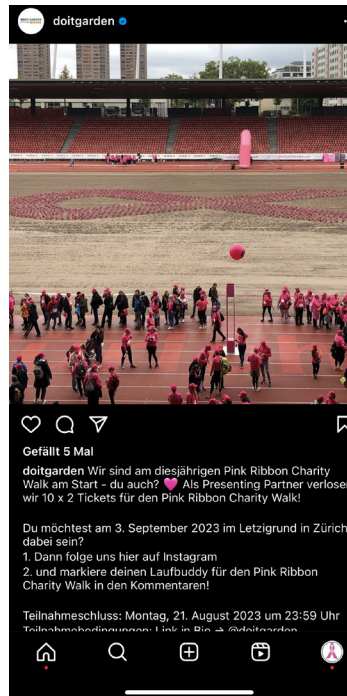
doitgarden

Gefällt 5 Mal

doitgarden Wir sind am diesjährigen Pink Ribbon Charity Walk am Start - du auch? 💜 Als Presenting Partner verlosen wir 10 x 2 Tickets für den Pink Ribbon Charity Walk!

Du möchtest am 3. September 2023 im Letzigrund in Zürich dabei sein?
1. Dann folge uns hier auf Instagram
2. und markiere deinen Laufbuddy für den Pink Ribbon Charity Walk in den Kommentaren!

Teilnahmeschluss: Montag, 21. August 2023 um 23:59 Uhr
Teilnahmebedingungen: Link in Bio → @doitgarden